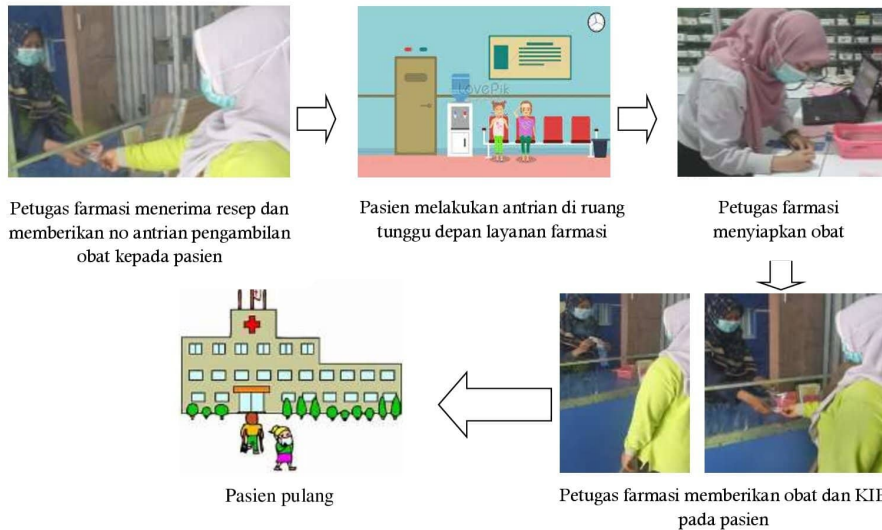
Petugas farmasi menerima resep dan memberikan no antrian pengambilan obat kepada pasien

Pasien melakukan antrian di ruang tunggu depan layanan farmasi

Petugas farmasi menyiapkan obat

Pasien pulang

Petugas farmasi memberikan obat dan KIE pada pasien